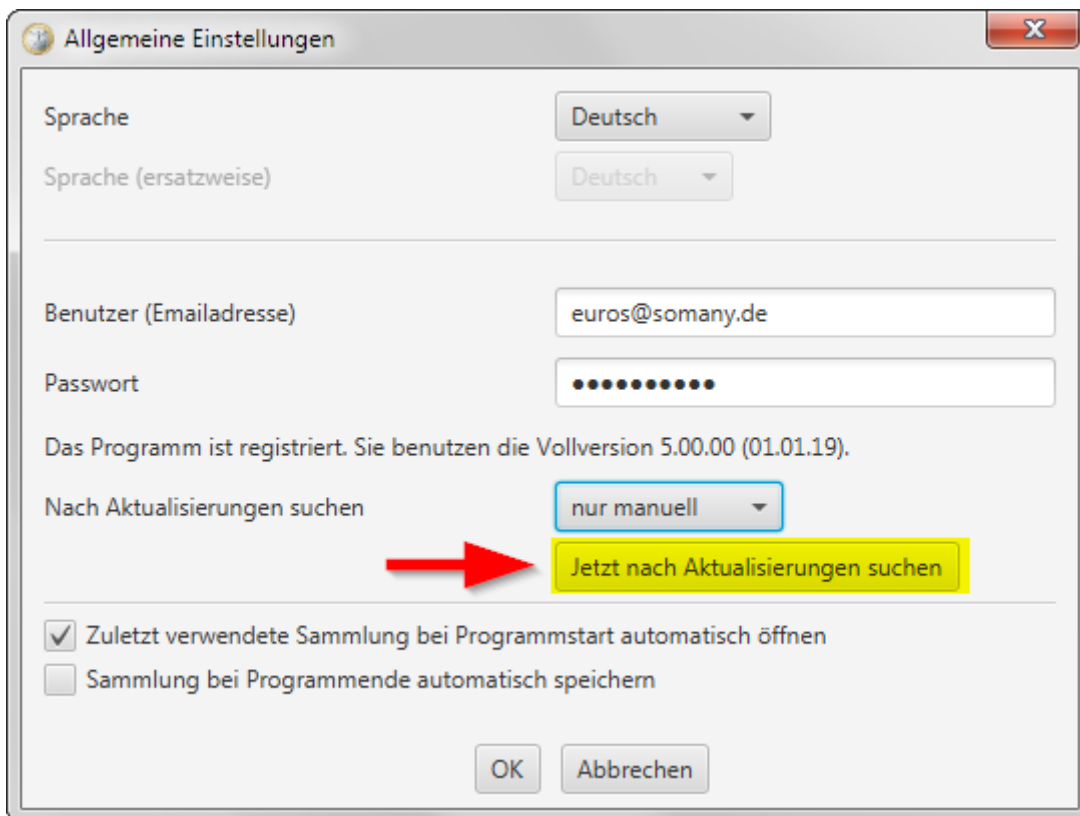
Allgemeine Einstellungen

Sprache
Deutsch

Sprache (ersatzweise)
Deutsch

Benutzer (Emailadresse)
euros@somany.de

Passwort
••••••••••

Das Programm ist registriert. Sie benutzen die Vollversion 5.00.00 (01.01.19).

Nach Aktualisierungen suchen
nur manuell

Jetzt nach Aktualisierungen suchen

Zuletzt verwendete Sammlung bei Programmstart automatisch öffnen

Sammlung bei Programmende automatisch speichern

OK
Abbrechen